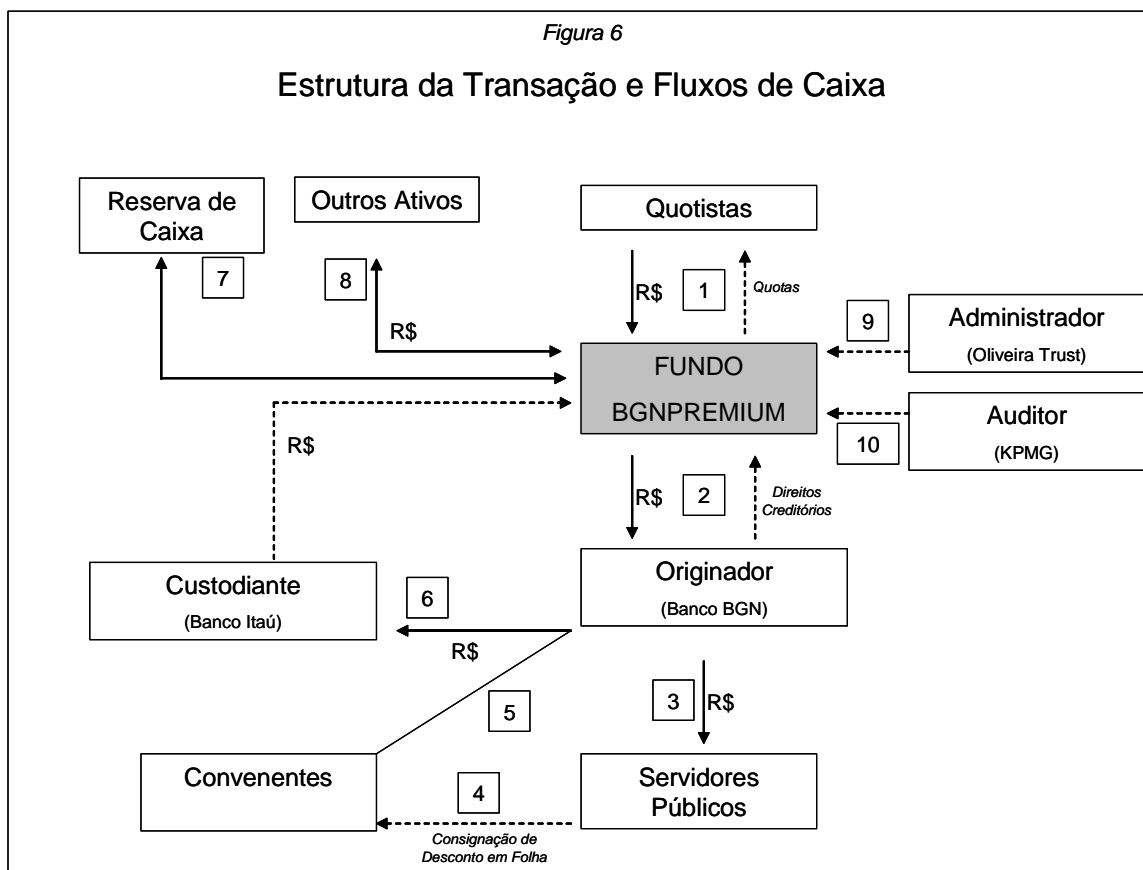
Figura 6

Estrutura da Transação e Fluxos de Caixa

Reserva de Caixa

Outros Ativos

Quotistas

7

8

R$

1

Quotas

9

Administrador

(Oliveira Trust)

R$

FUNDO BGNPREMIUM

Auditor

(KPMG)

R$

10

R$

2

Direitos Creditórios

Custodiante

(Banco Itaú)

6

Originador

(Banco BGN)

R$

5

3

R$

Convenentes

4

Servidores Públicos

Consignação de Desconto em Folha